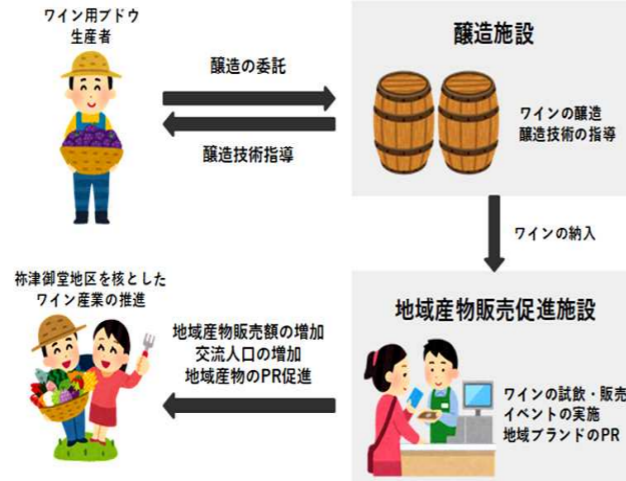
ワイン用ブドウ
生産者

醸造の委託

醸造技術指導

醸造施設

ワインの醸造
醸造技術の指導

ワインの納入

祢津御堂地区を核とした
ワイン産業の推進

地域産物販売額の増加
交流人口の増加
地域産物のPR促進

地域産物販売促進施設

ワインの試飲・販売
イベントの実施
地域ブランドのPR